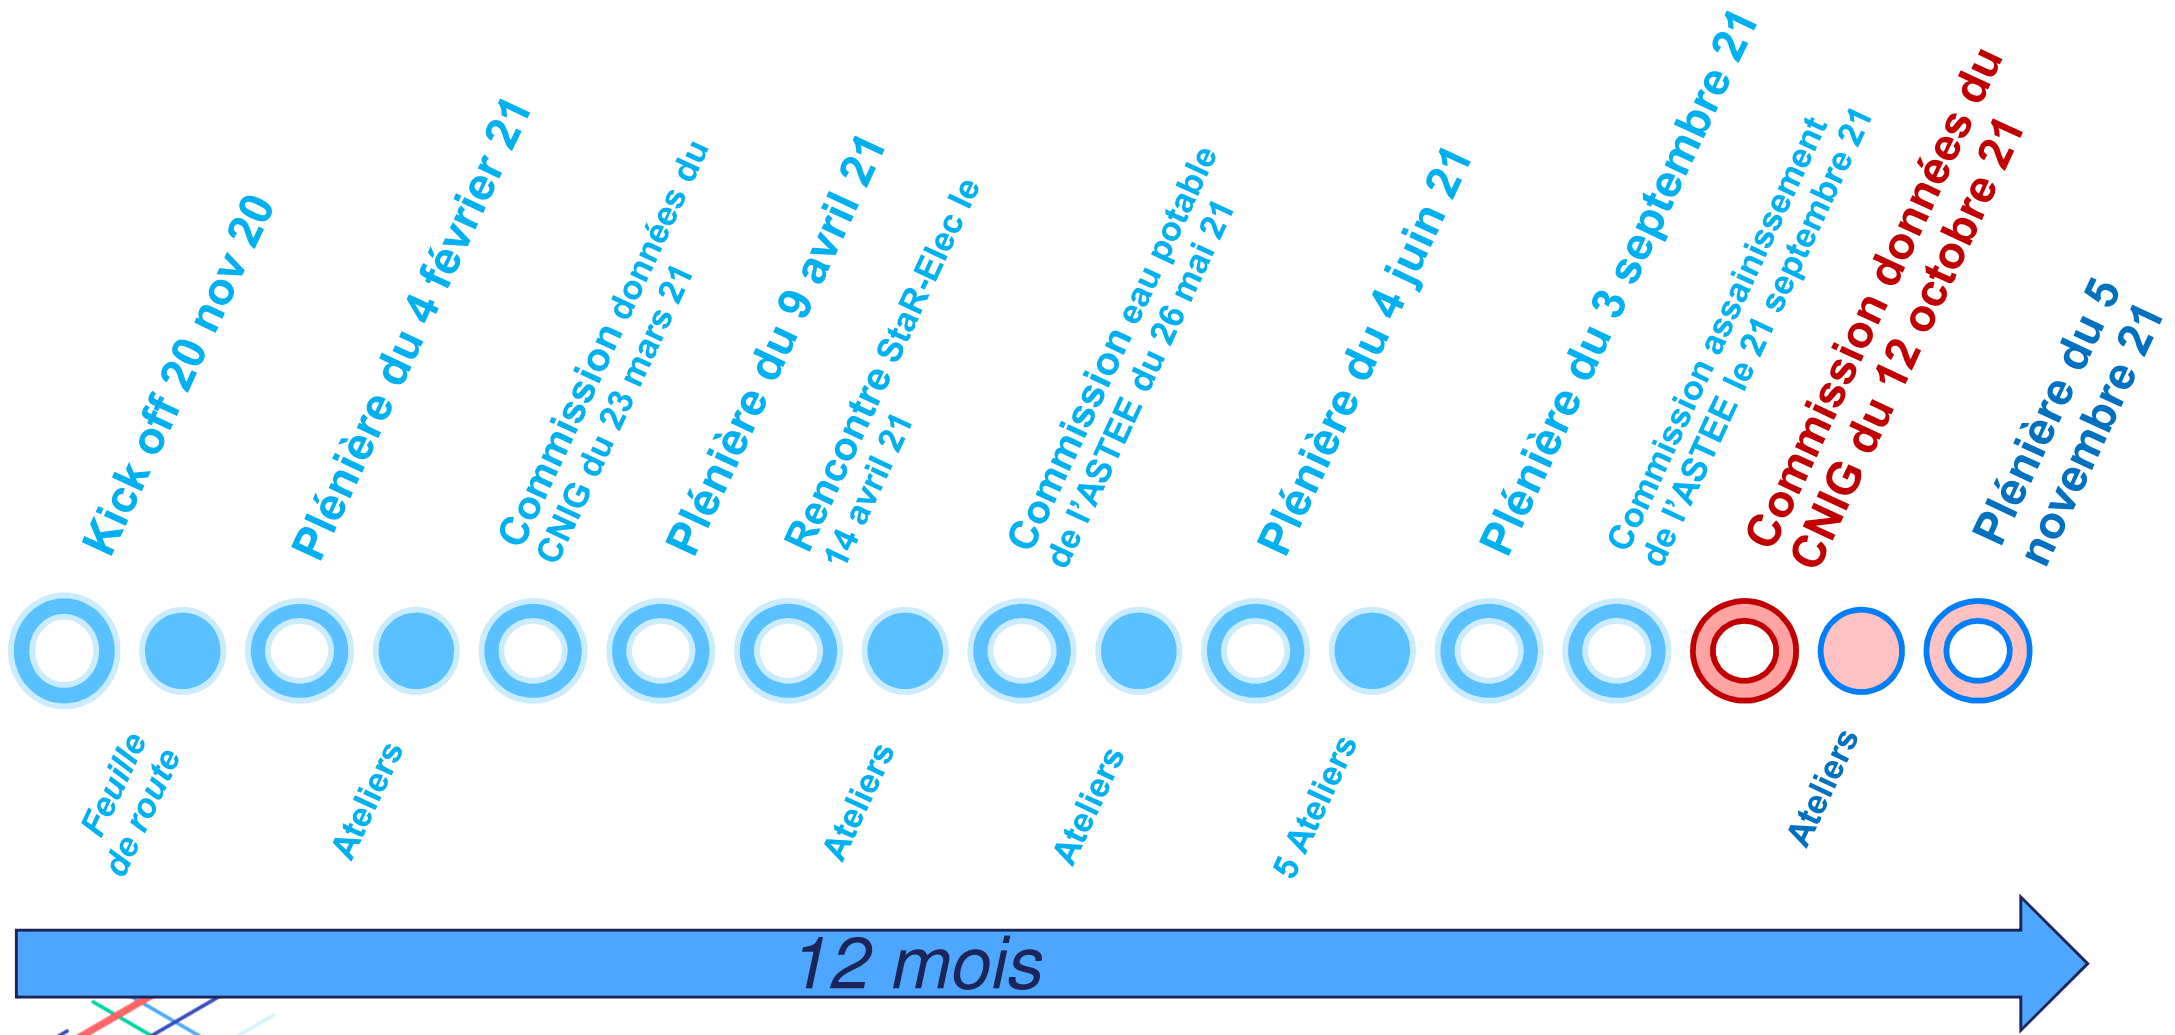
Kick off 20 nov 20

Plénière du 4 février 21

Commission données du CNIG du 23 mars 21

Plénière du 9 avril 21

Rencontre StaR-Elec le 14 avril 21

Commission eau potable de l'ASTEE du 26 mai 21

Plénière du 4 juin 21

Plénière du 3 septembre 21

Commission assainissement de l'ASTEE le 21 septembre 21

Commission données du CNIG du 12 octobre 21

Plénière du 5 novembre 21

Feuille de route

Ateliers

Ateliers

Ateliers

5 Ateliers

Ateliers

12 mois